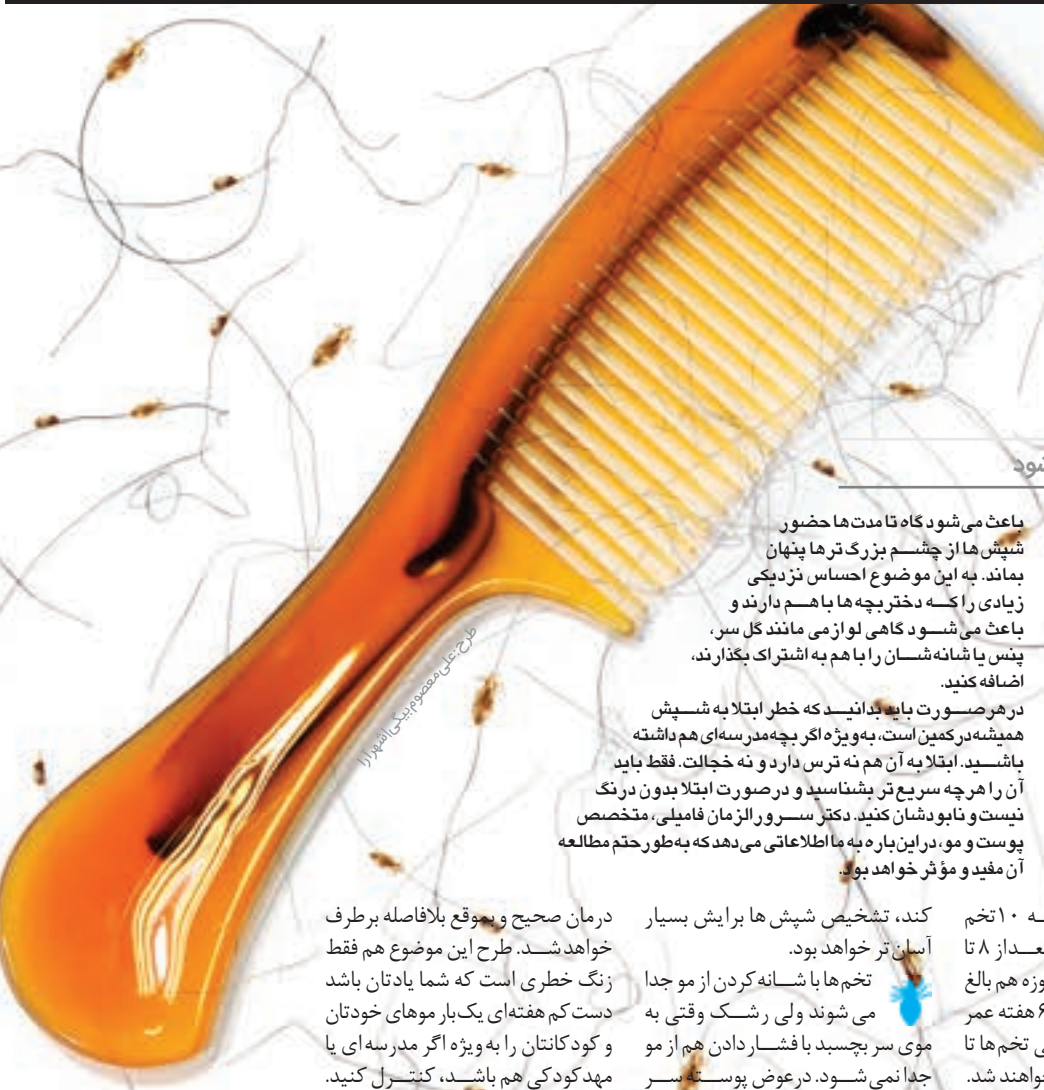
نود

باعث می‌شود گاه تا مدت‌ها حضور شپش‌ها از چشـــم بزرگ‌ترها پنهان بماند. به این موضوع احساس نزدیکی زیادی را کـــه دختربچه‌ها باهـــم دارند و باعث می‌شـــود گاهی لوازمی مانند گل سر، پنس یا شانه‌شـــان را با هم به اشتراک بگذارند، اضافه کنید.

درهرصـــورت باید بدانیـــد که خطر ابتلا به شـــپش همیشه درکمین است، به‌ویژه اگر بچه‌مدرسه‌ای هم داشته باشـــید. ابتلا به آن هم نه ترس دارد و نه خجالت. فقط باید آن را هرچه سریع‌تر بشناسید و درصورت ابتلا بدون درنگ نیست و نابودشان کنید. دکتر ســـرورالزمان فامیلی، متخصص پوست و مو، دراین‌باره به ما اطلاعاتی می‌دهد که به‌طورحتم مطالعه آن مفید و مؤثر خواهد بود.

طرح: علی معصوم‌بیگی‌اشهرا

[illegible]ـه ۱۰ تخم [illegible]ـعد از ۸ تا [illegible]وزه هم بالغ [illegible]۶ هفته عمر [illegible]ی تخم‌ها تا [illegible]واهند شد.

کند، تشخیص شپش‌ها برایش بسیار آسان‌تر خواهد بود.

تخم‌ها با شـــانه کردن از مو جدا می‌شوند ولی رشـــک وقتی به موی سر بچسبد با فشـــار دادن هم از مو جدا نمی‌شـــود. درعوض پوســـته ســـر

درمان صحیح و بموقع بلافاصله برطرف خواهد شـــد. طرح این موضوع هم فقط زنگ خطری است که شما یادتان باشد دست‌کم هفته‌ای یک‌بار موهای خودتان و کودکانتان را به‌ویژه اگر مدرسه‌ای یا مهدکودکی هم باشـــد، کنتـــرل کنید.